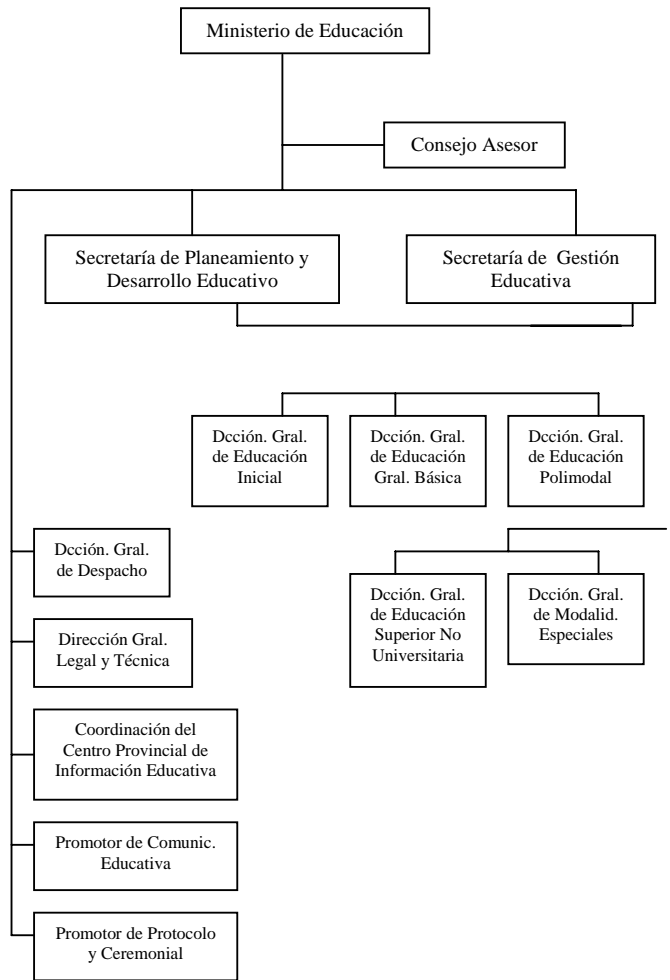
Ministerio de Educación

Consejo Asesor

Secretaría de Planeamiento y Desarrollo Educativo

Secretaría de Gestión Educativa

Dcción. Gral. de Educación Inicial

Dcción. Gral. de Educación Gral. Básica

Dcción. Gral. de Educación Polimodal

Dcción. Gral. de Despacho

Dcción. Gral. de Educación Superior No Universitaria

Dcción. Gral. de Modalid. Especiales

Dirección Gral. Legal y Técnica

Coordinación del Centro Provincial de Información Educativa

Promotor de Comunic. Educativa

Promotor de Protocolo y Ceremonial